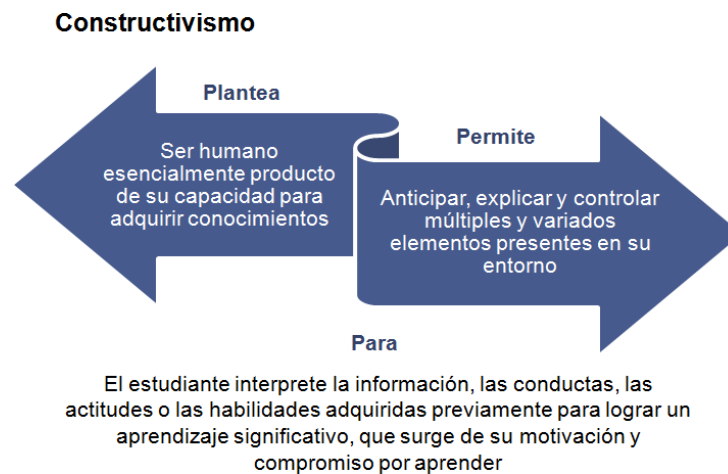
Constructivismo

Plantea

Ser humano esencialmente producto de su capacidad para adquirir conocimientos

Permite

Anticipar, explicar y controlar múltiples y variados elementos presentes en su entorno

Para

El estudiante interprete la información, las conductas, las actitudes o las habilidades adquiridas previamente para lograr un aprendizaje significativo, que surge de su motivación y compromiso por aprender